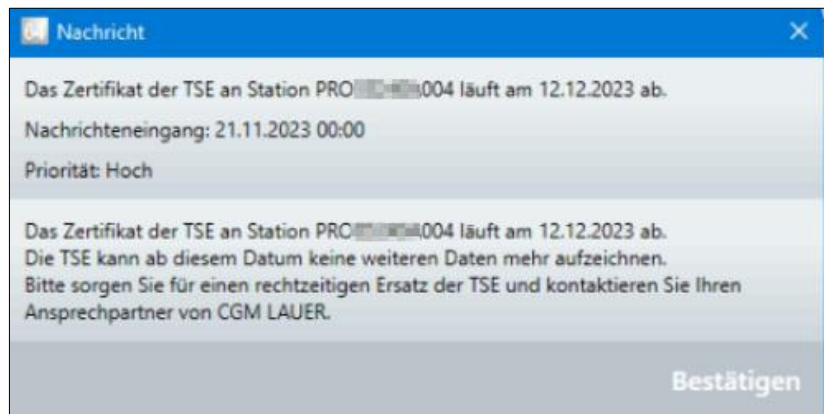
Nachricht

×

Das Zertifikat der TSE an Station PRO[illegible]004 läuft am 12.12.2023 ab.

Nachrichteneingang: 21.11.2023 00:00

Priorität: Hoch

Das Zertifikat der TSE an Station PRO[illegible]004 läuft am 12.12.2023 ab.
Die TSE kann ab diesem Datum keine weiteren Daten mehr aufzeichnen.
Bitte sorgen Sie für einen rechtzeitigen Ersatz der TSE und kontaktieren Sie Ihren Ansprechpartner von CGM LAUER.

Bestätigen